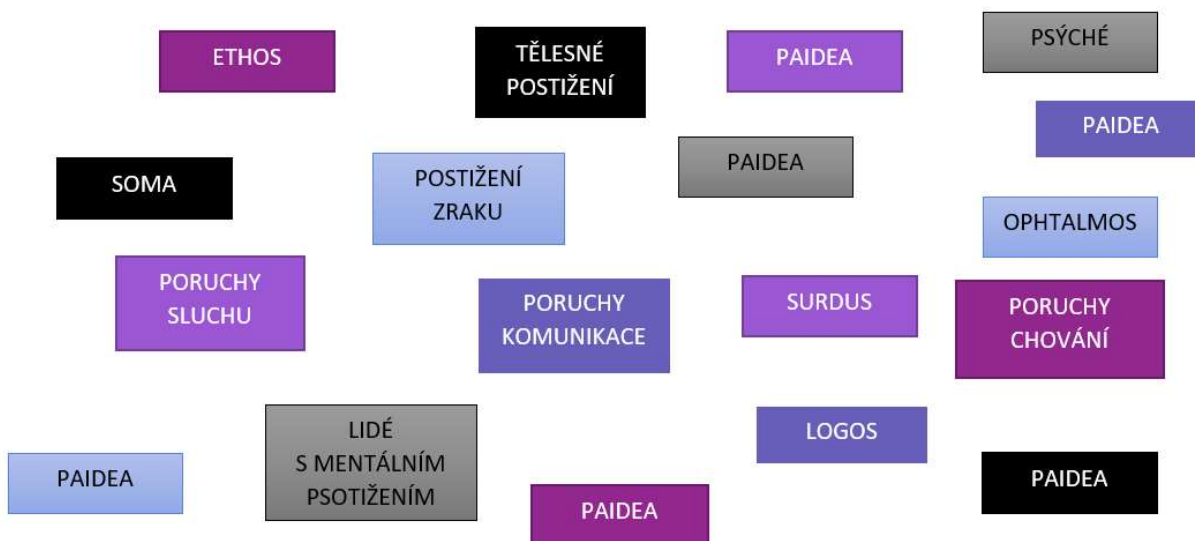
ETHOS

TĚLESNÉ POSTIŽENÍ

PAIDEA

PSÝCHÉ

PAIDEA

PAIDEA

SOMA

POSTIŽENÍ ZRAKU

OPHTALMOS

PORUCHY SLUCHU

PORUCHY KOMUNIKACE

SURDUS

PORUCHY CHOVÁNÍ

LIDÉ S MENTÁLNÍM PSOTIŽENÍM

LOGOS

PAIDEA

PAIDEA

PAIDEA